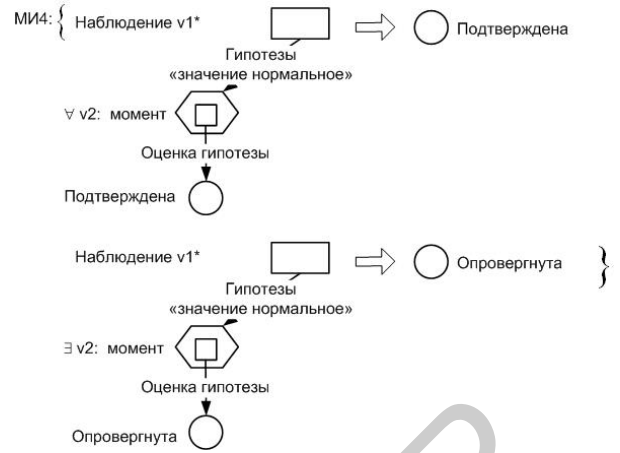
МИ4: { Наблюдение v1*

Гипотезы «значение нормальное»

Подтверждена

$\forall$ v2: момент

Оценка гипотезы

Подтверждена

Наблюдение v1*

Гипотезы «значение нормальное»

Опровергнута }

$\exists$ v2: момент

Оценка гипотезы

Опровергнута